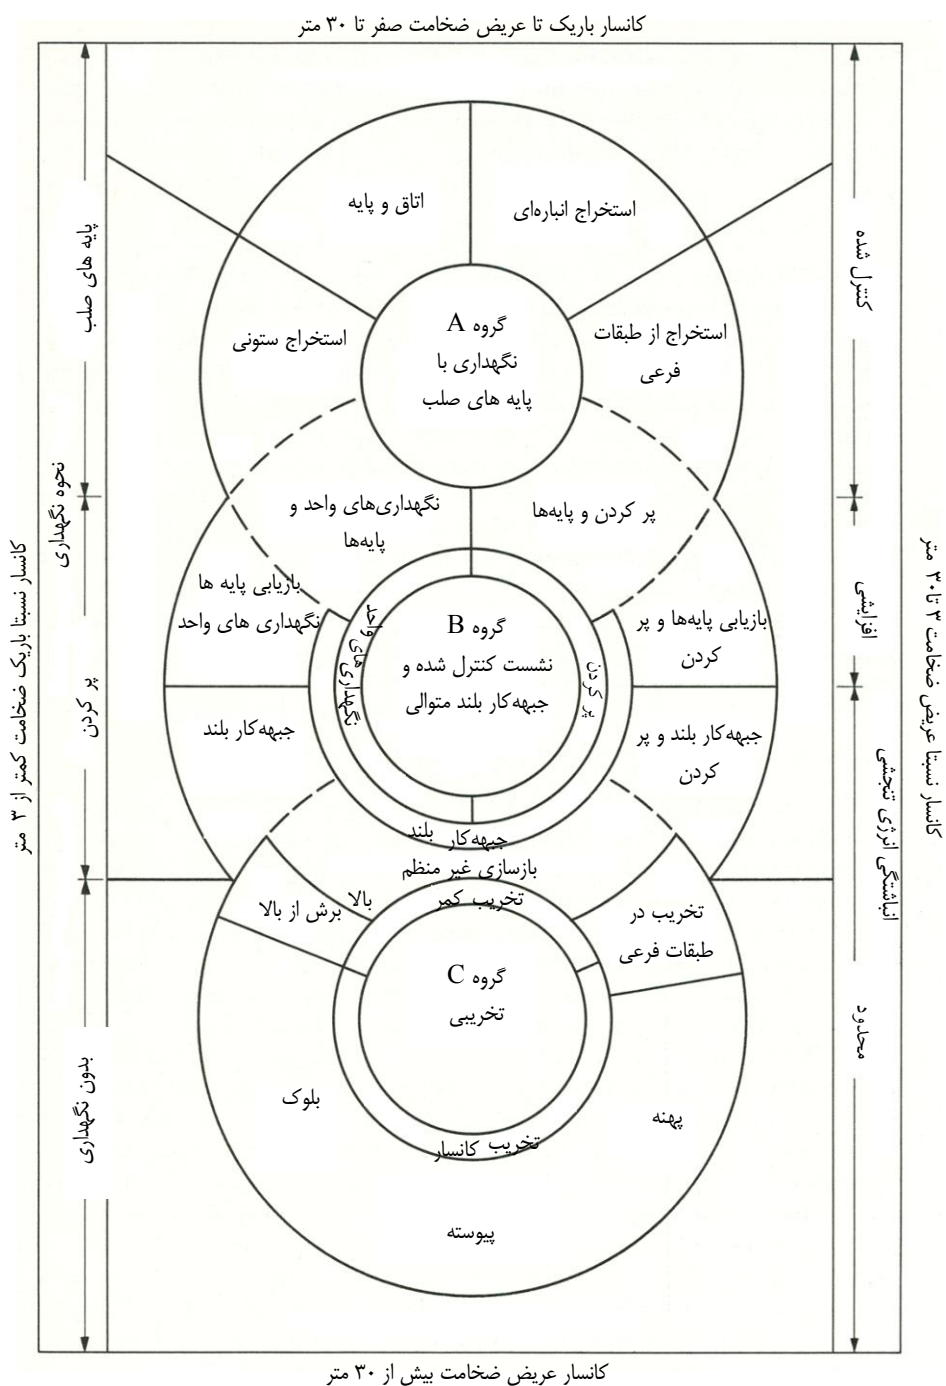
کانسار باریک تا عریض ضخامت صفر تا ۳۰ متر

پایه های صلب

نحوه نگهداری

پر کردن

بدون نگهداری

کانسار نسبتا باریک ضخامت کمتر از ۳ متر

کنترل شده

افزایشی

انباشتگی انرژی تنشی

محدود

کانسار نسبتا عریض ضخامت ۳ تا ۳۰ متر

اتاق و پایه

استخراج انباره‌ای

استخراج ستونی

گروه A
نگهداری با
پایه های صلب

استخراج از طبقات فرعی

نگهداری‌های واحد و پایه‌ها

پر کردن و پایه‌ها

بازیابی پایه ها
نگهداری های واحد

نگهداری های واحد

گروه B
نشست کنترل شده و
جبهه‌کار بلند متوالی

پر کردن

بازیابی پایه‌ها و پر کردن

جبهه‌کار بلند

جبهه‌کار بلند و پر کردن

جبهه‌کار بلند
بازسازی غیر منظم
تخریب کمر بالا

برش از بالا

تخریب در طبقات فرعی

گروه C
تخریبی

بلوک

پهنه

تخریب کانسار

پیوسته

کانسار عریض ضخامت بیش از ۳۰ متر